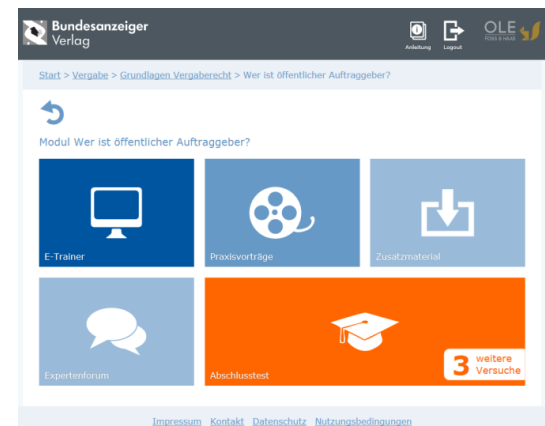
Bundesanzeiger Verlag

Anleitung Logout OLE

Start > Vergabe > Grundlagen Vergaberecht > Wer ist öffentlicher Auftraggeber?

Modul Wer ist öffentlicher Auftraggeber?

E-Trainer

Praxisvorträge

Zusatzmaterial

Expertenforum

Abschlusstest

3 weitere Versuche

Impressum Kontakt Datenschutz Nutzungsbedingungen